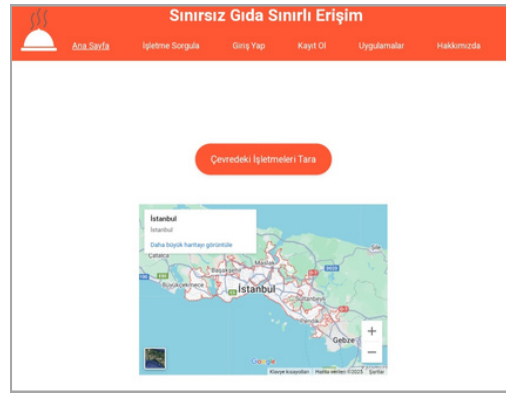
Sınırsız Gıda Sınırlı Erişim

Ana Sayfa İşletme Sorgula Giriş Yap Kayıt Ol Uygulamalar Hakkımızda

Çevredeki İşletmeleri Tara

İstanbul
İstanbul
Daha büyük haritayı görüntüle

Çatalca
Başakşehir
Büyükçekmece
İstanbul
Şile
Gebze

+
−

Google
Klavye kısayolları Harita verileri ©2025 Şartlar